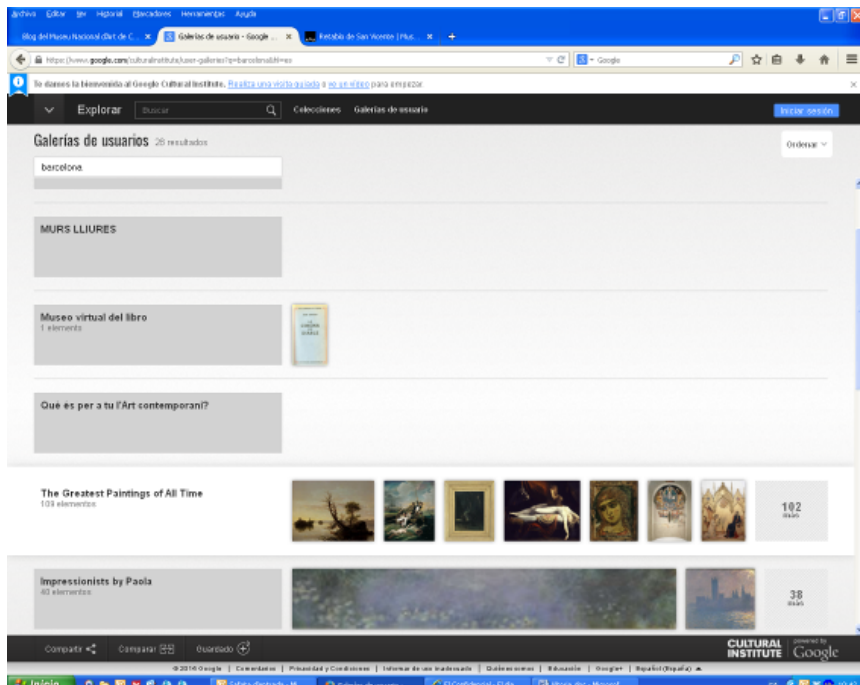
Archivo Editar Ver Historial Marcadores Herramientas Ayuda

Blog del Museu Nacional d'Art de C... × Galerías de usuario - Google ... × Retablo de San Vicente | Mus... × +

https://www.google.com/culturalinstitute/user-galleries?q=barcelona&hl=es

Google

Te damos la bienvenida al Google Cultural Institute. Realiza una visita guiada o ve un vídeo para empezar.

Explorar Buscar Colecciones Galerías de usuario Iniciar sesión

Galerías de usuarios 28 resultados

Ordenar

barcelona

MURS LLIURES

Museo virtual del libro
1 elemento

Què és per a tu l'Art contemporani?

The Greatest Paintings of All Time
108 elementos

102 más

Impressionists by Paola
40 elementos

38 más

Compartir Comparar Guardado

CULTURAL INSTITUTE powered by Google

©2014 Google | Comentarios | Privacidad y Condiciones | Informar de uso inadecuado | Ocultaciones | Educación | Google+ | Español (España)

Inicio